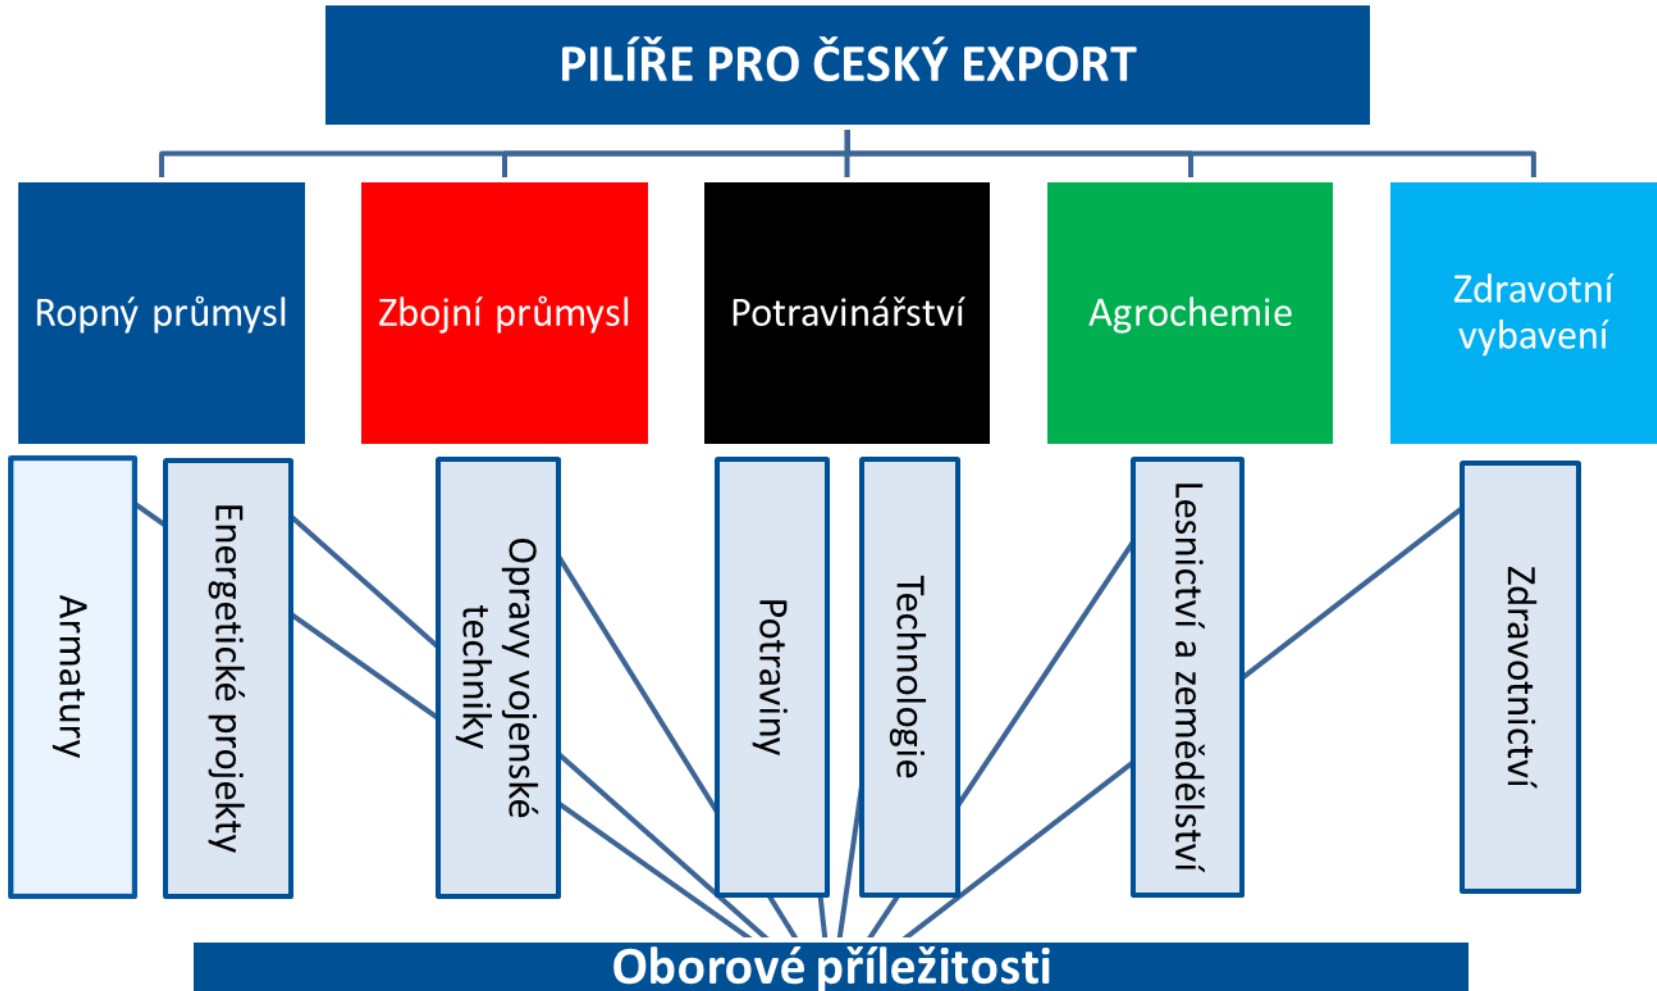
PILÍŘE PRO ČESKÝ EXPORT

Ropný průmysl

Zbojní průmysl

Potravinářství

Agrochemie

Zdravotní vybavení

Armatury

Energetické projekty

Opravy vojenské techniky

Potraviny

Technologie

Lesnictví a zemědělství

Zdravotnictví

Oborové příležitosti